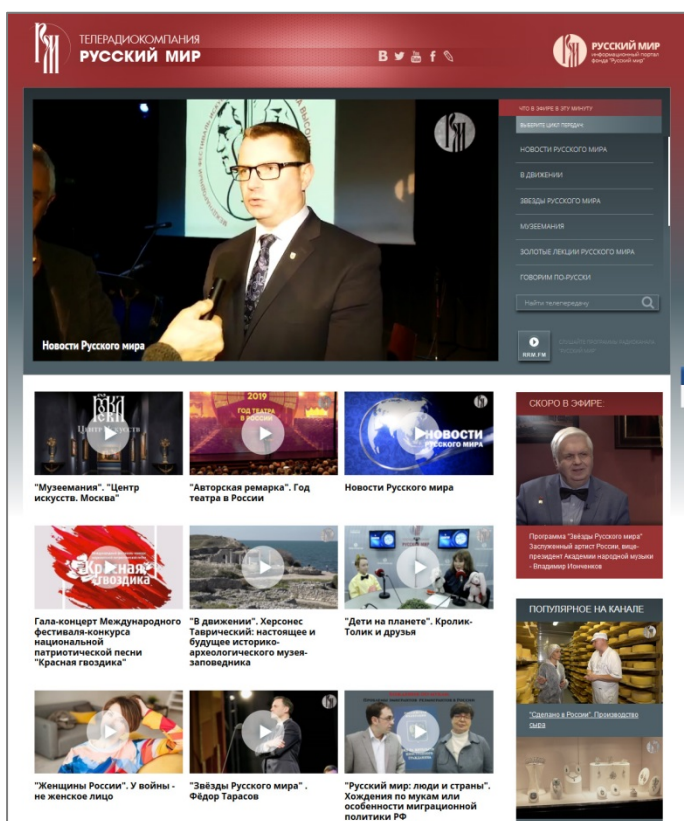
ТЕЛЕРАДИОКОМПАНИЯ
РУССКИЙ МИР

РУССКИЙ МИР
информационный портал фонда "Русский мир"

ЧТО В ЭФИРЕ В ЭТУ МИНУТУ
ВЫБЕРИТЕ ЦИКЛ ПЕРЕДАЧ
НОВОСТИ РУССКОГО МИРА
В ДВИЖЕНИИ
ЗВЕЗДЫ РУССКОГО МИРА
МУЗЕЕМАНИЯ
ЗОЛОТЫЕ ЛЕКЦИИ РУССКОГО МИРА
ГОВОРИМ ПО-РУССКИ
Найти телепередачу
RRM.FM
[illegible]

Новости Русского мира

Центр искусств
"Музеемания". "Центр искусств. Москва"

2019
ГОД ТЕАТРА В РОССИИ
"Авторская ремарка". Год театра в России

Новости Русского мира
Новости Русского мира

Красная гвоздика
Гала-концерт Международного фестиваля-конкурса национальной патриотической песни "Красная гвоздика"

"В движении". Херсонес Таврический: настоящее и будущее историко-археологического музея-заповедника

"Дети на планете". Кролик-Толик и друзья

"Женщины России". У войны - не женское лицо

"Звёзды Русского мира" . Фёдор Тарасов

"Русский мир: люди и страны". Хождения по мукам или особенности миграционной политики РФ

СКОРО В ЭФИРЕ:
Программа "Звёзды Русского мира" Заслуженный артист России, вице-президент Академии народной музыки - Владимир Ионченков

ПОПУЛЯРНОЕ НА КАНАЛЕ
"Сделано в России". Производство сыра